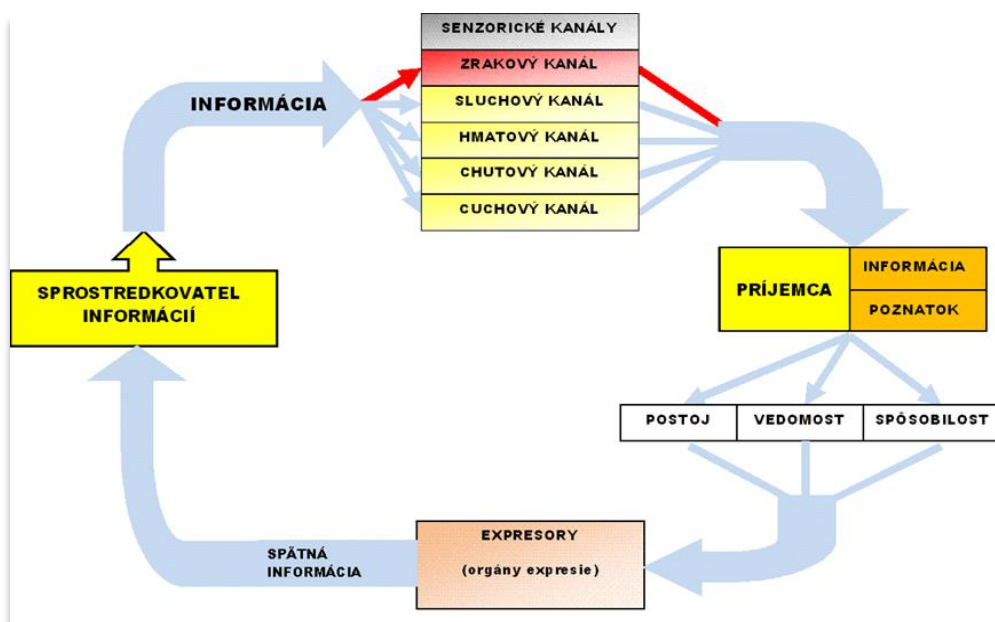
SENZORICKÉ KANÁLY
ZRAKOVÝ KANÁL
SLUCHOVÝ KANÁL
HMATOVÝ KANÁL
CHUTOVÝ KANÁL
CUCHOVÝ KANÁL

INFORMÁCIA

SPROSTREDKOVATEL INFORMÁCIÍ

PRÍJEMCA
INFORMÁCIA
POZNATOK

POSTOJ
VEDOMOST
SPÔSOBILOST

EXPRESORY
(orgány expresie)

SPÄTNÁ INFORMÁCIA